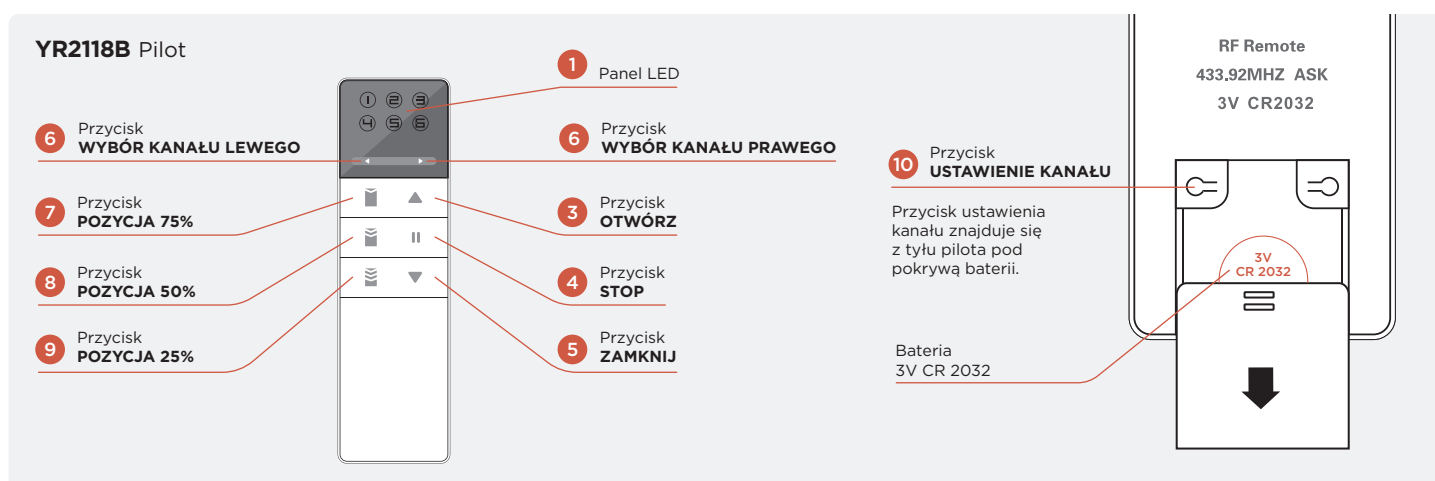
YR2118B Pilot

1 Panel LED

① ② ③
④ ⑤ ⑥

6 Przycisk
WYBÓR KANAŁU LEWEGO

6 Przycisk
WYBÓR KANAŁU PRAWEGO

7 Przycisk
POZYCJA 75%

3 Przycisk
OTWÓRZ

8 Przycisk
POZYCJA 50%

4 Przycisk
STOP

9 Przycisk
POZYCJA 25%

5 Przycisk
ZAMKNIJ

RF Remote
433.92MHZ ASK
3V CR2032

10 Przycisk
USTAWIENIE KANAŁU

Przycisk ustawienia kanału znajduje się z tyłu pilota pod pokrywą baterii.

3V
CR 2032

Bateria
3V CR 2032